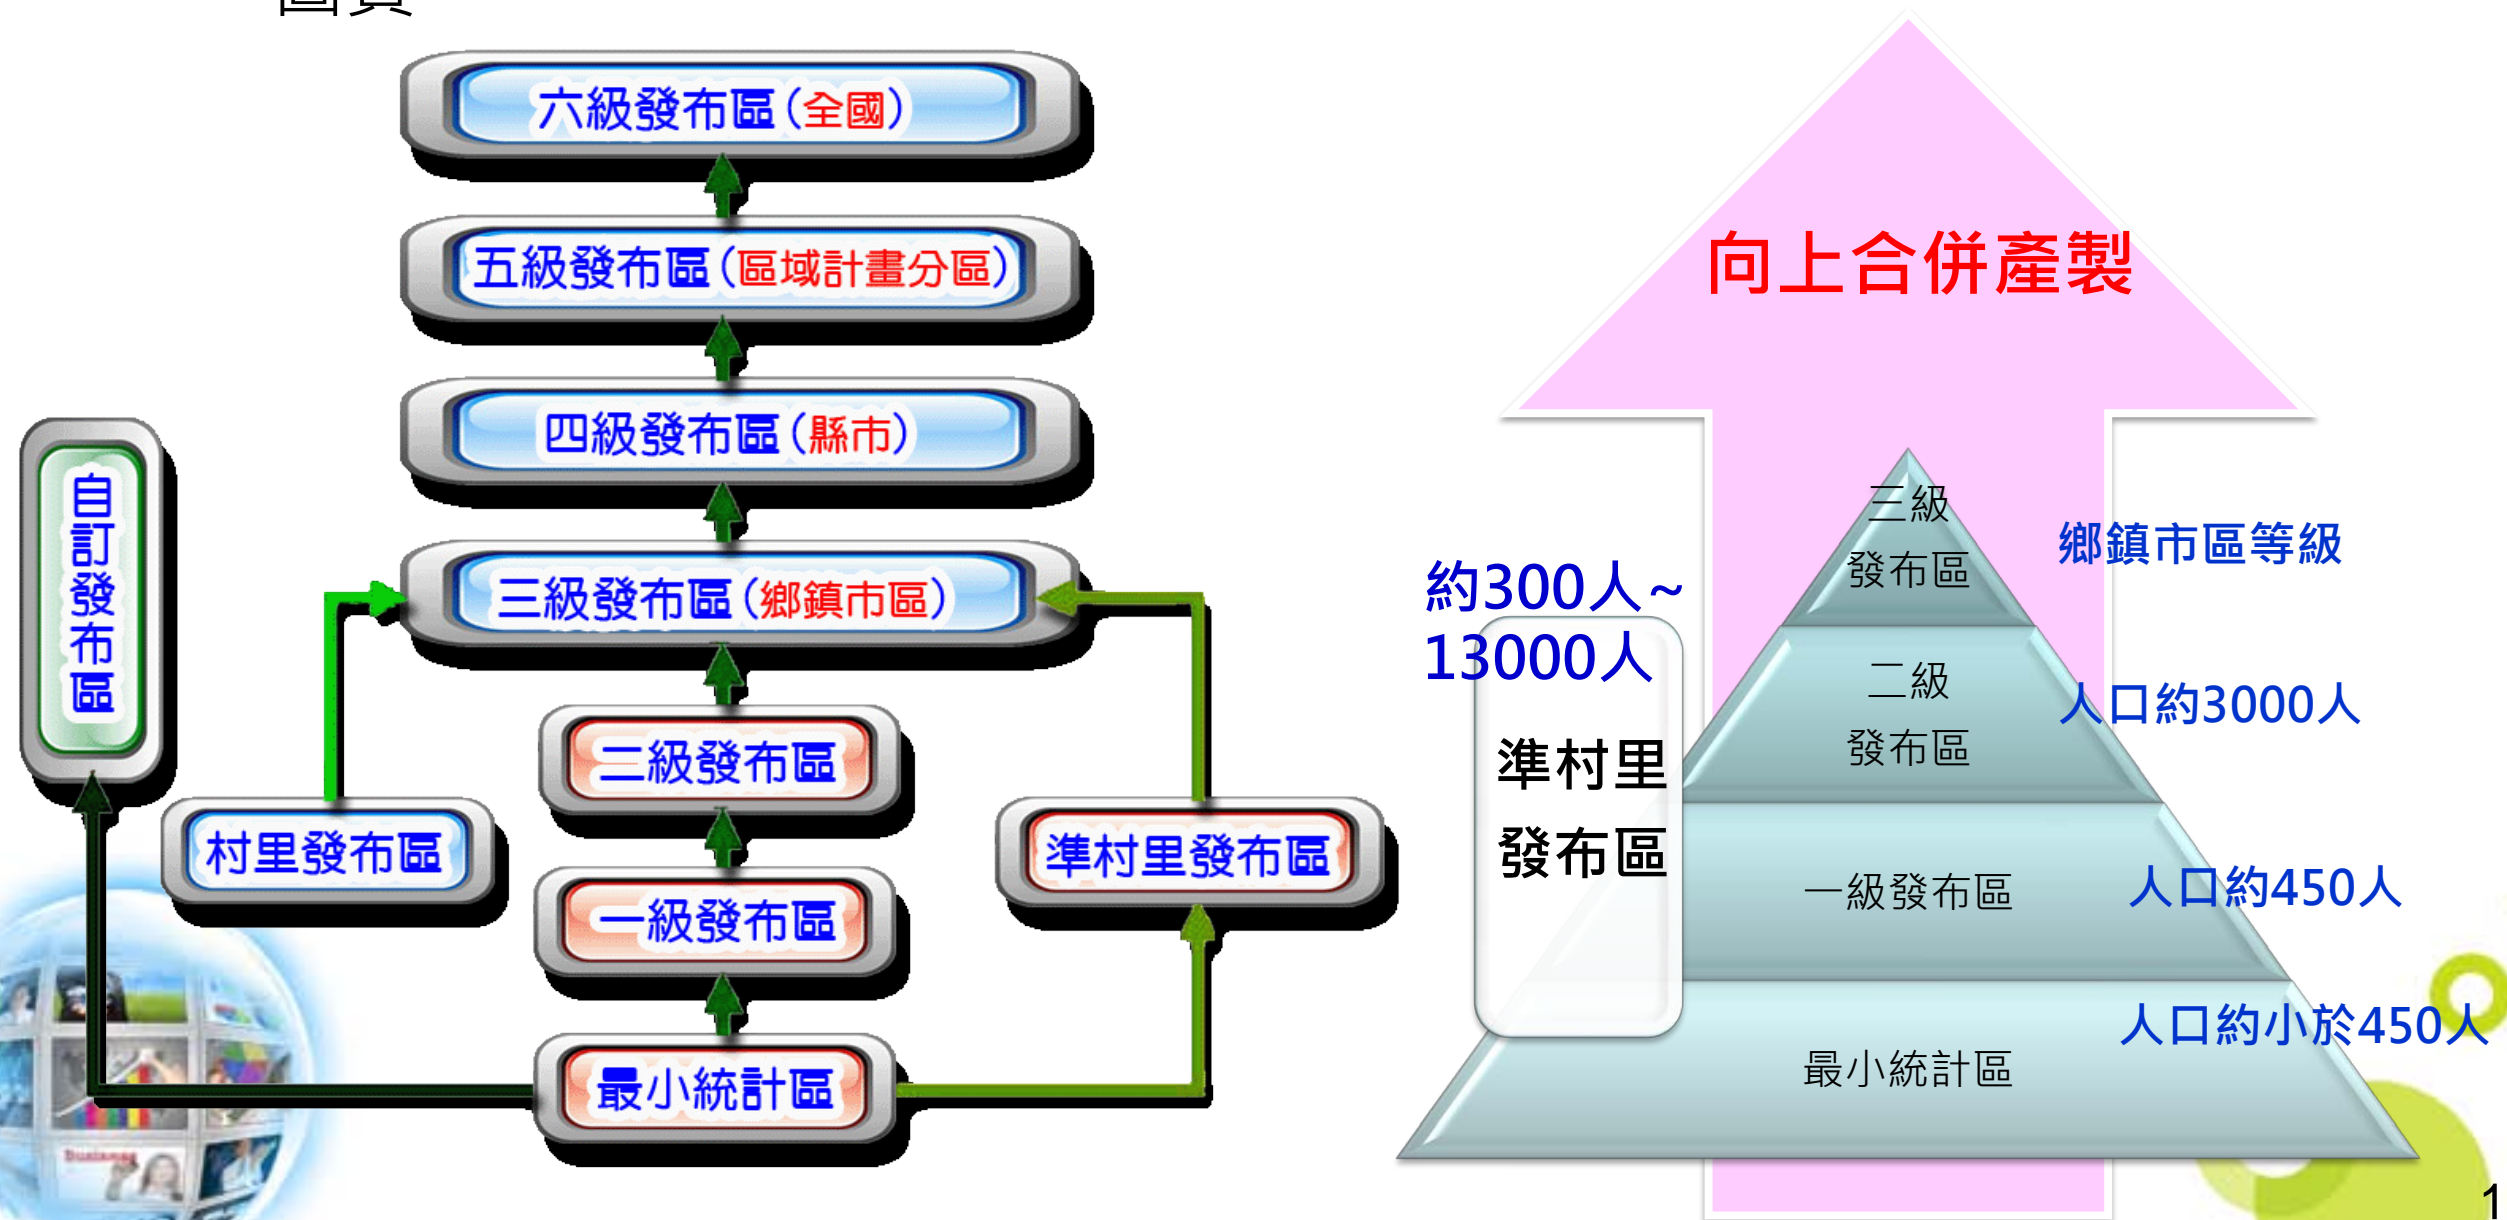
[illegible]

六級發布區(全國)

五級發布區(區域計畫分區)

四級發布區(縣市)

三級發布區(鄉鎮市區)

二級發布區

一級發布區

最小統計區

自訂發布區

村里發布區

準村里發布區

向上合併產製

三級
發布區

鄉鎮市區等級

二級
發布區

人口約3000人

約300人~
13000人

準村里
發布區

一級發布區

人口約450人

最小統計區

人口約小於450人

1